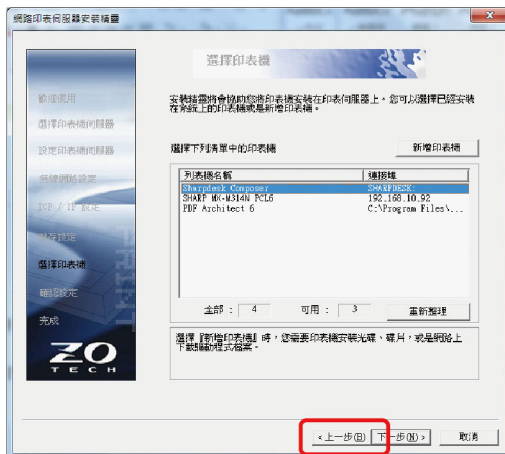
網路印表伺服器安裝精靈

歡迎使用
選擇印表機伺服器
設定印表機伺服器
無線網路設定
TCP / IP 設定
進階設定
選擇印表機
確認設定
完成

ZO TECH

PRINT

選擇印表機

安裝精靈將會協助您將印表機安裝在印表伺服器上。您可以選擇已經安裝在系統上的印表機或是新增印表機。

選擇下列清單中的印表機

新增印表機

| 列表機名稱 | 連接埠 |
|---|---|
| Sharpdesk Composer | SHARPDESK: |
| SHARP MX-M314N PCL6 | 192.168.10.92 |
| PDF Architect 6 | C:\Program Files\... |

全部： 4 可用： 3

重新整理

選擇『新增印表機』時，您需要印表機安裝光碟、磁片，或是網路上下載驅動程式檔案。

< 上一步(B) 下一步(N) > 取消